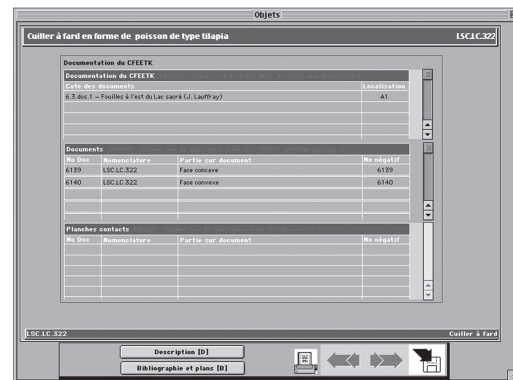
Objets

Cuiller à fard en forme de poisson de type tilapia

LSC.LC.322

Documentation du CFEETK

Documentation du CFEETK

| Cote des documents | Localisation |
|---|---|
| 6.3.dos.1 — Fouilles à l'est du Lac sacré (J. Lauffray) | A1 |

Documents

| No Doc | Nomenclature | Partie sur document | No négatif |
|---|---|---|---|
| 6139 | LSC.LC.322 | Face concave | 6139 |
| 6140 | LSC.LC.322 | Face convexe | 6140 |

Planches contacts

| No Doc | Nomenclature | Partie sur document | No négatif |
|---|---|---|---|

LSC.LC.322

Cuiller à fard

Description [D]

Bibliographie et plans [B]